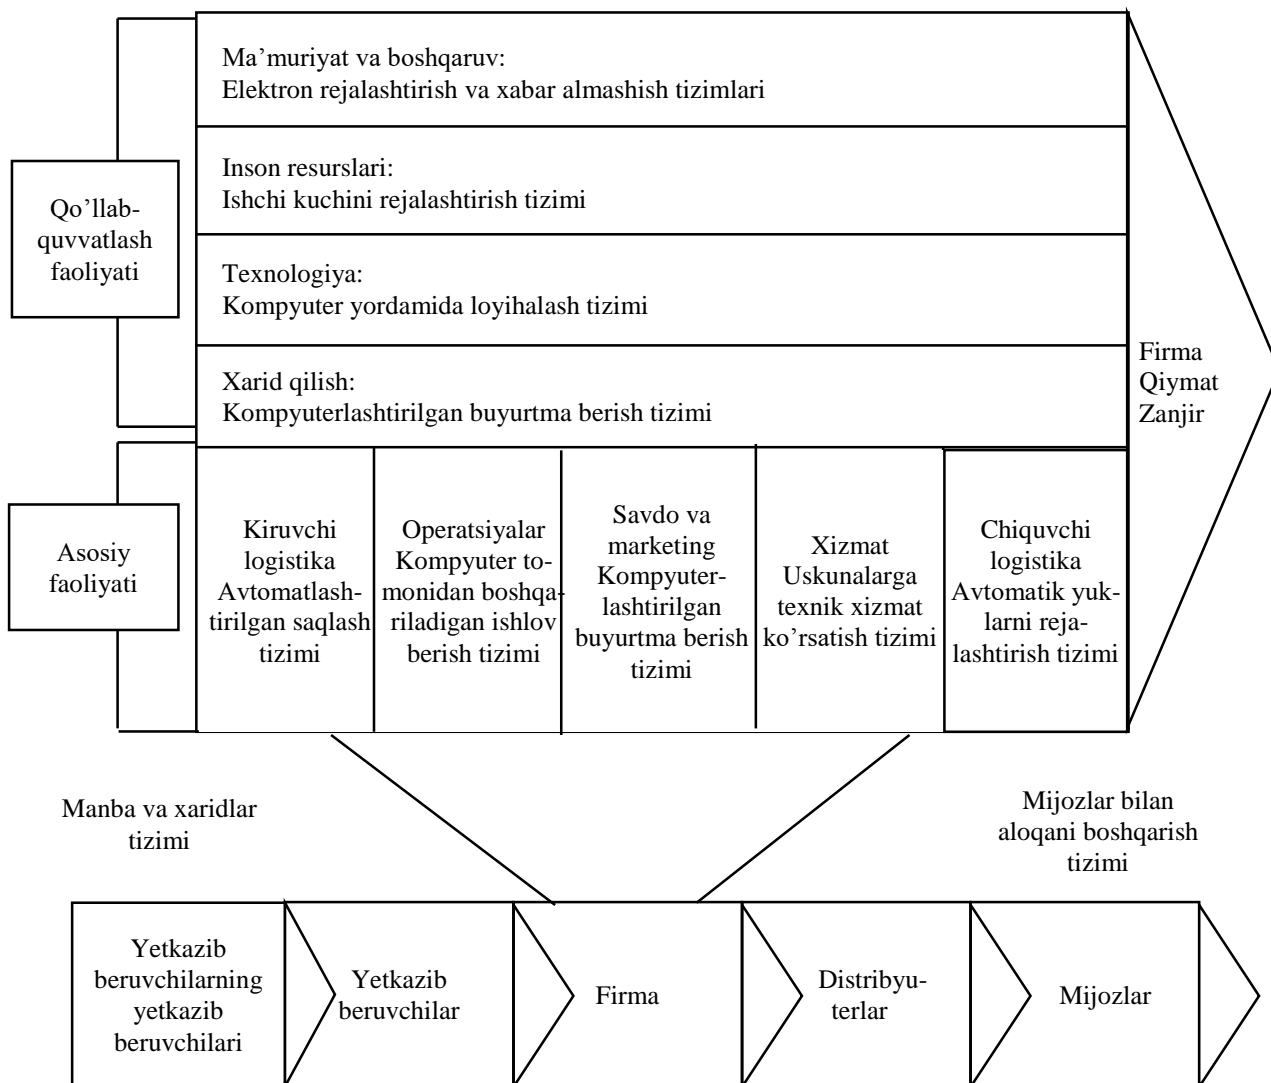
Qo’llab-quvvatlash faoliyati

Ma’muriyat va boshqaruv:
Elektron rejalashtirish va xabar almashish tizimlari

Inson resurslari:
Ishchi kuchini rejalashtirish tizimi

Texnologiya:
Kompyuter yordamida loyihalash tizimi

Xarid qilish:
Kompyuterlashtirilgan buyurtma berish tizimi

Firma Qiymat Zanjir

Asosiy faoliyati

Kiruvchi logistika Avtomatlashtirilgan saqlash tizimi

Operatsiyalar Kompyuter tomonidan boshqariladigan ishlov berish tizimi

Savdo va marketing Kompyuterlashtirilgan buyurtma berish tizimi

Xizmat Uskunalarga texnik xizmat ko’rsatish tizimi

Chiquvchi logistika Avtomatik yuklarni rejalashtirish tizimi

Manba va xaridlar tizimi

Mijozlar bilan aloqani boshqarish tizimi

Yetkazib beruvchilarning yetkazib beruvchilari

Yetkazib beruvchilar

Firma

Distribyuterlar

Mijozlar